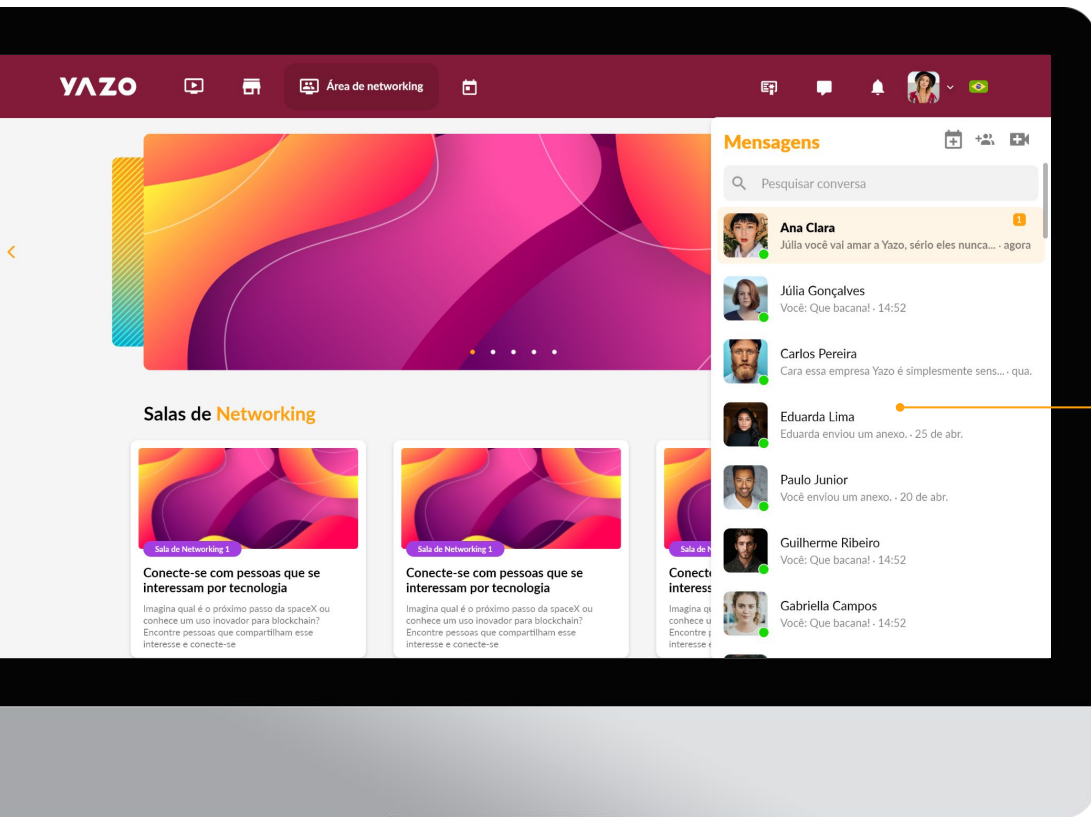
YAZO

Área de networking

Mensagens

Pesquisar conversa

Ana Clara
Júlia você vai amar a Yazo, sério eles nunca... · agora
1

Júlia Gonçalves
Você: Que bacana! · 14:52

Carlos Pereira
Cara essa empresa Yazo é simplesmente sens... · qua.

Eduarda Lima
Eduarda enviou um anexo. · 25 de abr.

Paulo Junior
Você enviou um anexo. · 20 de abr.

Guilherme Ribeiro
Você: Que bacana! · 14:52

Gabriella Campos
Você: Que bacana! · 14:52

Salas de Networking

Sala de Networking 1
Conecte-se com pessoas que se interessam por tecnologia
Imagina qual é o próximo passo da spaceX ou conhece um uso inovador para blockchain? Encontre pessoas que compartilham esse interesse e conecte-se

Sala de Networking 1
Conecte-se com pessoas que se interessam por tecnologia
Imagina qual é o próximo passo da spaceX ou conhece um uso inovador para blockchain? Encontre pessoas que compartilham esse interesse e conecte-se

Sala de N
Conecte
interess
Imagina q
conhece u
Encontre p
interesse